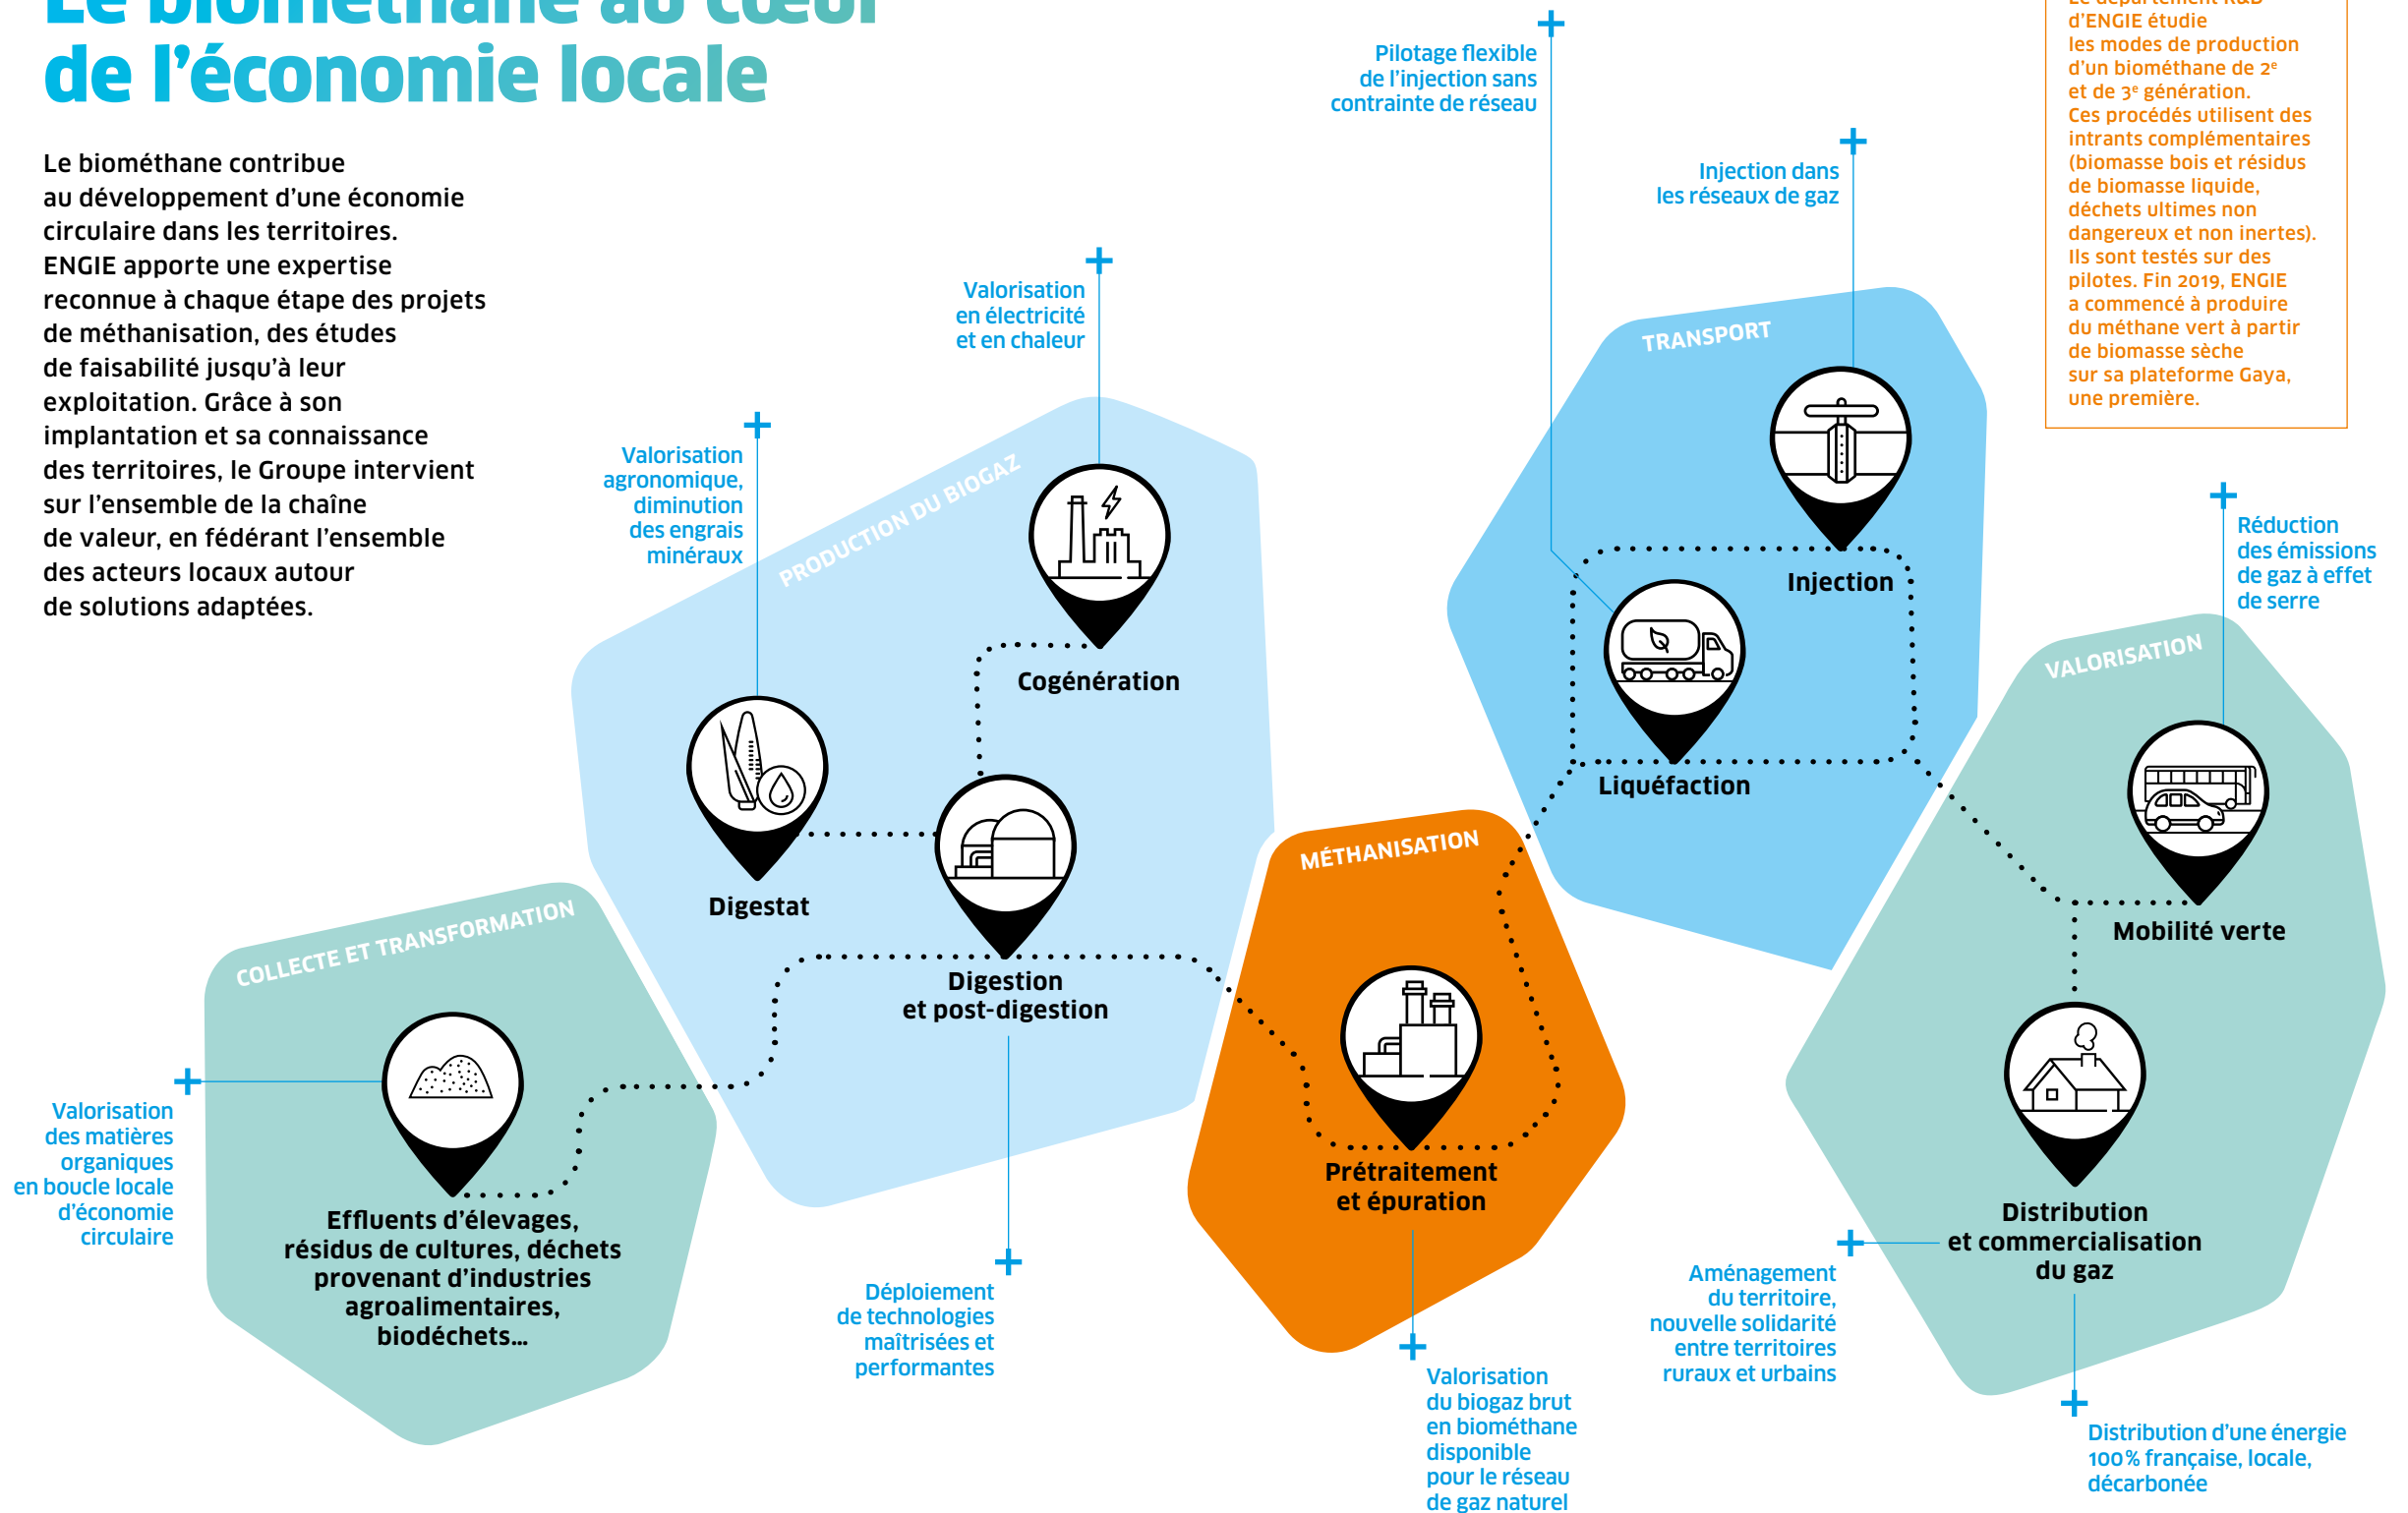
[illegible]
de l'économie locale

Le biométhane contribue au développement d'une économie circulaire dans les territoires. ENGIE apporte une expertise reconnue à chaque étape des projets de méthanisation, des études de faisabilité jusqu'à leur exploitation. Grâce à son implantation et sa connaissance des territoires, le Groupe intervient sur l'ensemble de la chaîne de valeur, en fédérant l'ensemble des acteurs locaux autour de solutions adaptées.

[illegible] d'ENGIE étudie les modes de production d'un biométhane de 2$^e$ et de 3$^e$ génération. Ces procédés utilisent des intrants complémentaires (biomasse bois et résidus de biomasse liquide, déchets ultimes non dangereux et non inertes). Ils sont testés sur des pilotes. Fin 2019, ENGIE a commencé à produire du méthane vert à partir de biomasse sèche sur sa plateforme Gaya, une première.

Pilotage flexible de l'injection sans contrainte de réseau

Injection dans les réseaux de gaz

TRANSPORT

Injection

Liquéfaction

Réduction des émissions de gaz à effet de serre

VALORISATION

Mobilité verte

Distribution et commercialisation du gaz

Aménagement du territoire, nouvelle solidarité entre territoires ruraux et urbains

Distribution d'une énergie 100 % française, locale, décarbonée

Valorisation en électricité et en chaleur

PRODUCTION DU BIOGAZ

Cogénération

Valorisation agronomique, diminution des engrais minéraux

Digestat

Digestion et post-digestion

Déploiement de technologies maîtrisées et performantes

MÉTHANISATION

Prétraitement et épuration

Valorisation du biogaz brut en biométhane disponible pour le réseau de gaz naturel

COLLECTE ET TRANSFORMATION

Valorisation des matières organiques en boucle locale d'économie circulaire

Effluents d'élevages, résidus de cultures, déchets provenant d'industries agroalimentaires, biodéchets...